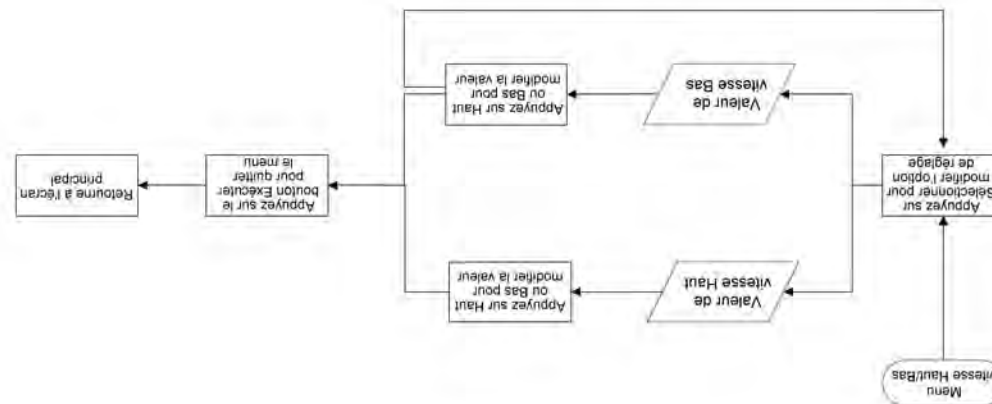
Menu Vitesse Haut/Bas

Appuyez sur Sélectionner pour modifier l'option de réglage

Valeur de vitesse Haut

Appuyez sur Haut ou Bas pour modifier la valeur

Valeur de vitesse Bas

Appuyez sur Haut ou Bas pour modifier la valeur

Appuyez sur le bouton Exécuter pour quitter le menu

Retourne à l'écran principal